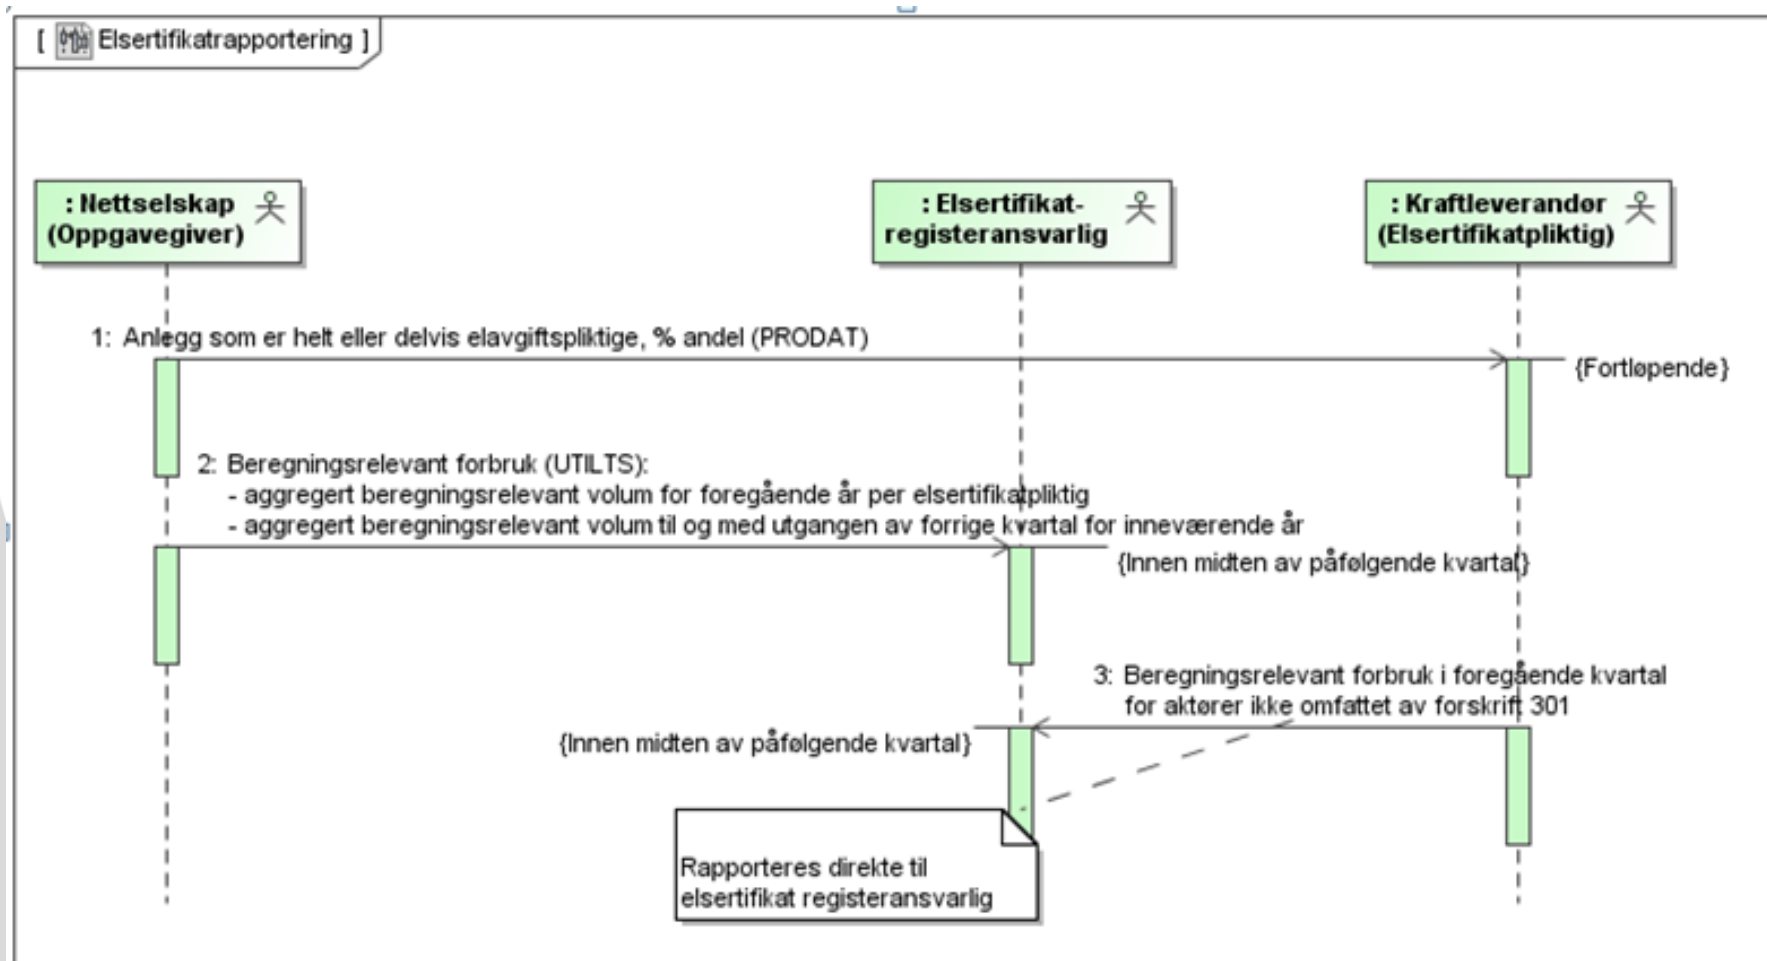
[ Elsertifikatrapportering ]

: Nettselskap (Oppgavegiver)

: Elsertifikatregisteransvarlig

: Kraftleverandør (Elsertifikatpliktig)

1: Anlegg som er helt eller delvis elavgiftspliktige, % andel (PRODAT)

{Fortløpende}

2: Beregningsrelevant forbruk (UTILTS):
- aggregert beregningsrelevant volum for foregående år per elsertifikatpliktig
- aggregert beregningsrelevant volum til og med utgangen av forrige kvartal for inneværende år

{Innen midten av påfølgende kvartal}

3: Beregningsrelevant forbruk i foregående kvartal for aktører ikke omfattet av forskrift 301

{Innen midten av påfølgende kvartal}

Rapporteres direkte til elsertifikat registeransvarlig